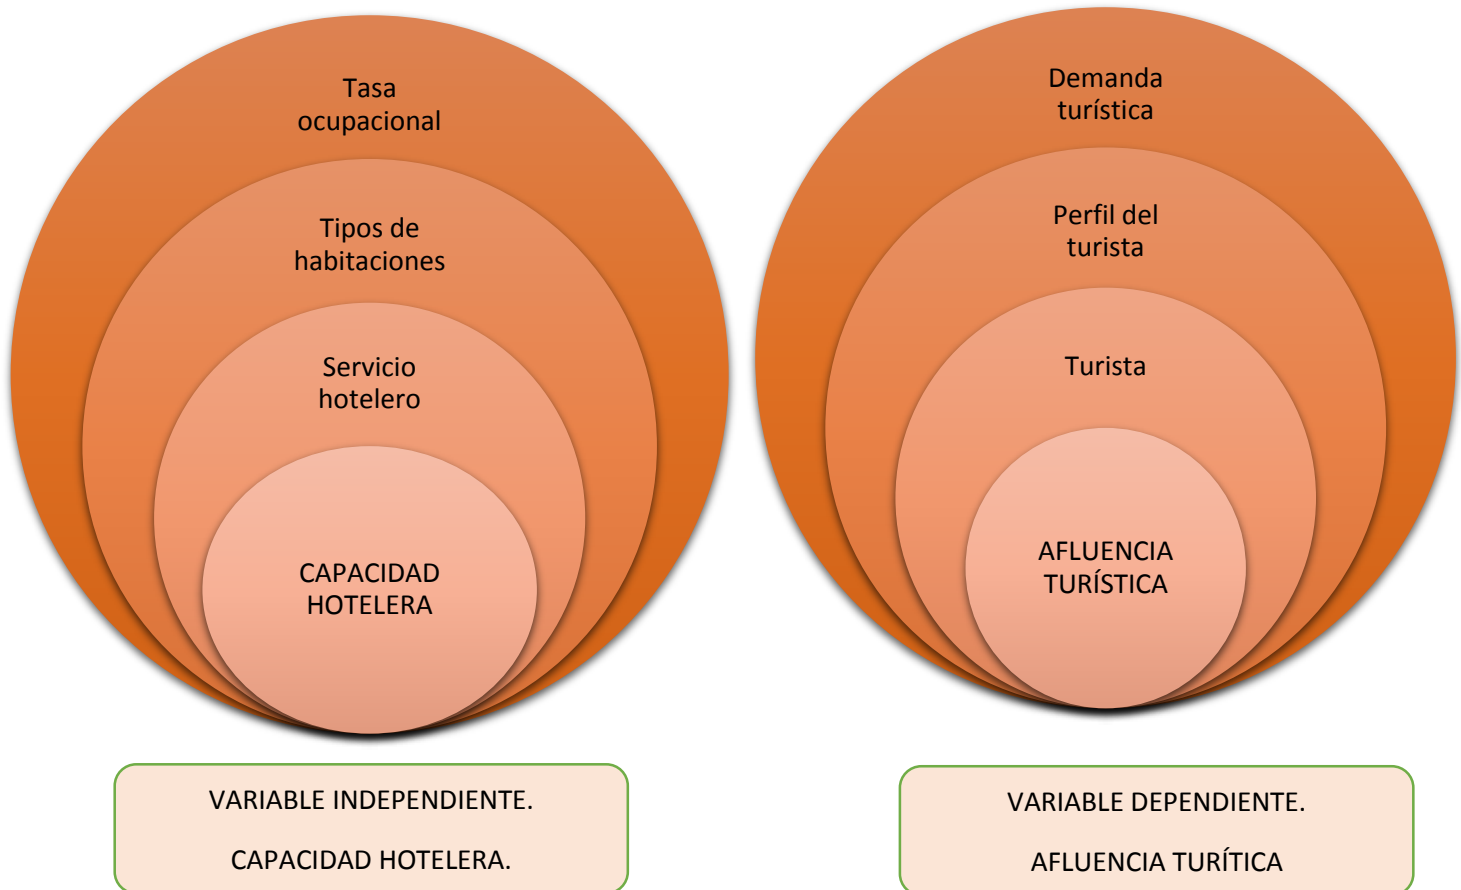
Tasa ocupacional

Tipos de habitaciones

Servicio hotelero

CAPACIDAD HOTELERA

VARIABLE INDEPENDIENTE.

CAPACIDAD HOTELERA.

Demanda turística

Perfil del turista

Turista

AFLUENCIA TURÍSTICA

VARIABLE DEPENDIENTE.

AFLUENCIA TURÍTICA